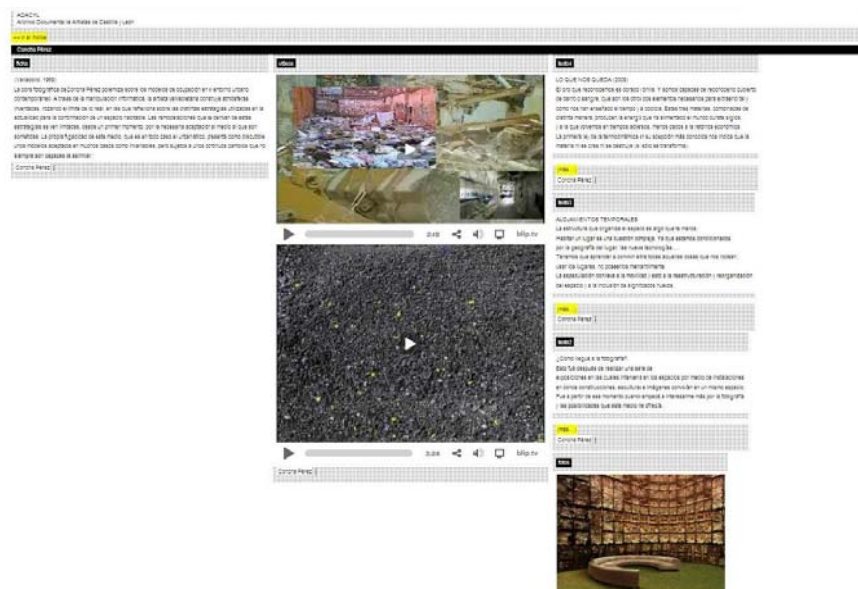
ADACYL
Archivo Documental de Artistas de Castilla y León

<<< ir al índice

Concha Pérez

ficha

(Valladolid, 1969)

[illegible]

Concha Pérez |

vídeos

0:48 Blip.tv

0:26 Blip.tv

Concha Pérez |

texto

LO QUE NOS QUEDA (2009)

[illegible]

más
Concha Pérez |

texto

ALOJAMIENTOS TEMPORALES

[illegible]

más
Concha Pérez |

texto

¿Cómo llegué a la fotografía?

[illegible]

más
Concha Pérez |

fotos